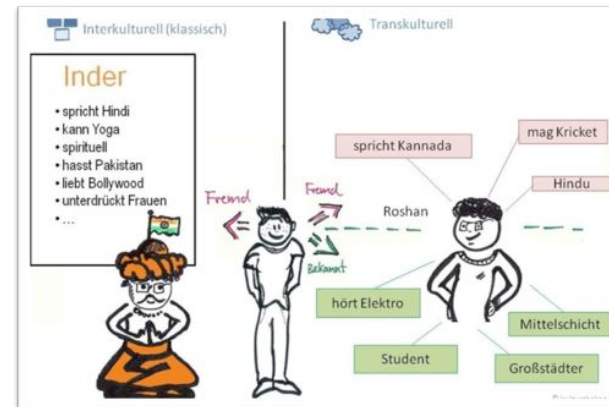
Interkulturell (klassisch)

Transkulturell

Inder

• spricht Hindi
• kann Yoga
• spirituell
• hasst Pakistan
• liebt Bollywood
• unterdrückt Frauen
• ...

Fremd

Fremd

Bekannt

Roshan

spricht Kannada

mag Kricket

Hindu

hört Elektro

Mittelschicht

Student

Großstädter